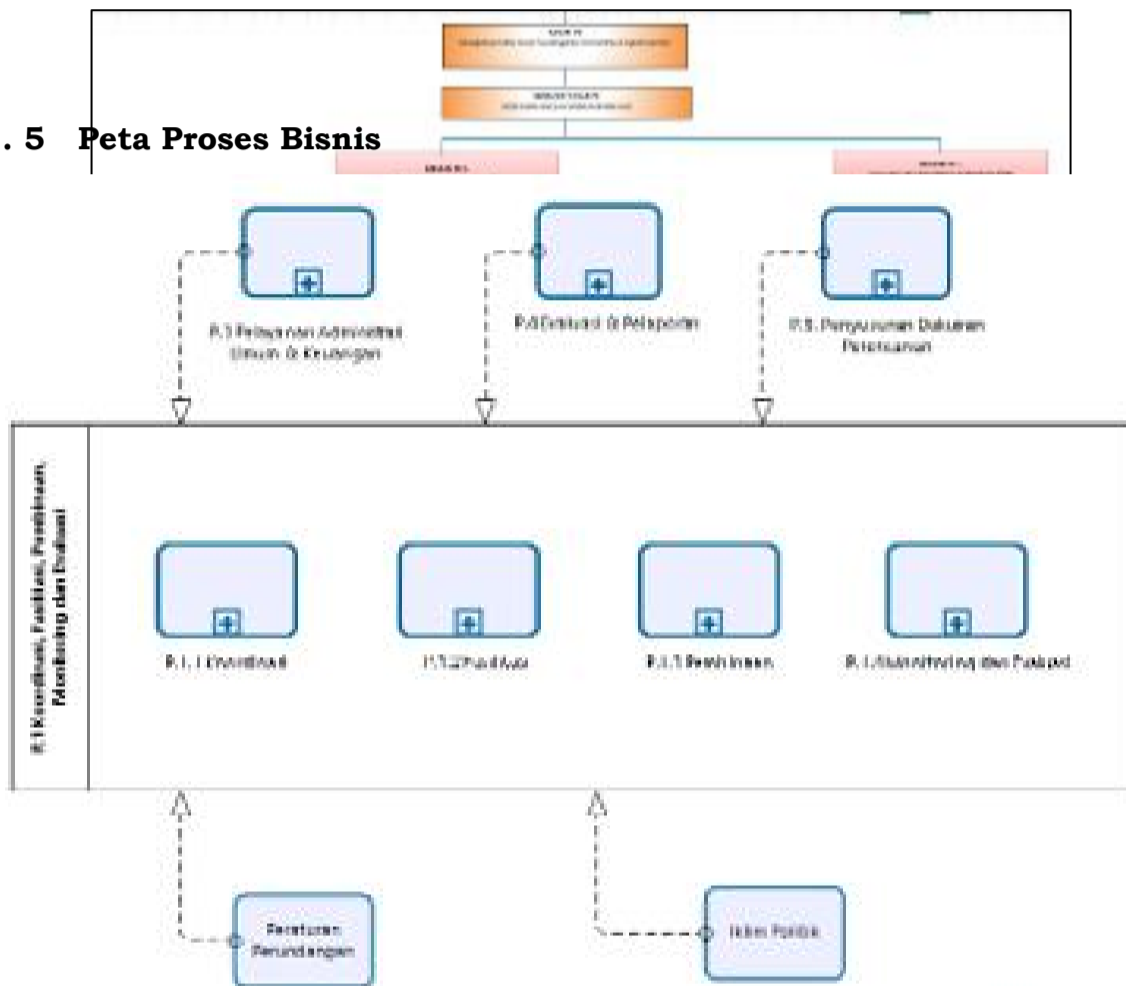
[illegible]

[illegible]

. 5 Peta Proses Bisnis

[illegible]

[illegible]

P.3 Pelayanan Administrasi Umum & Keuangan

P.4 Evaluasi & Pelaporan

P.5 Penyusunan Dokumen Perencanaan

P.1 Koordinasi, Fasilitasi, Pembinaan, Monitoring dan Evaluasi

P.1.1 Koordinasi

P.1.2 Fasilitasi

P.1.3 Pembinaan

P.1.4 Monitoring dan Evaluasi

Peraturan Perundangan

Iklim Politik